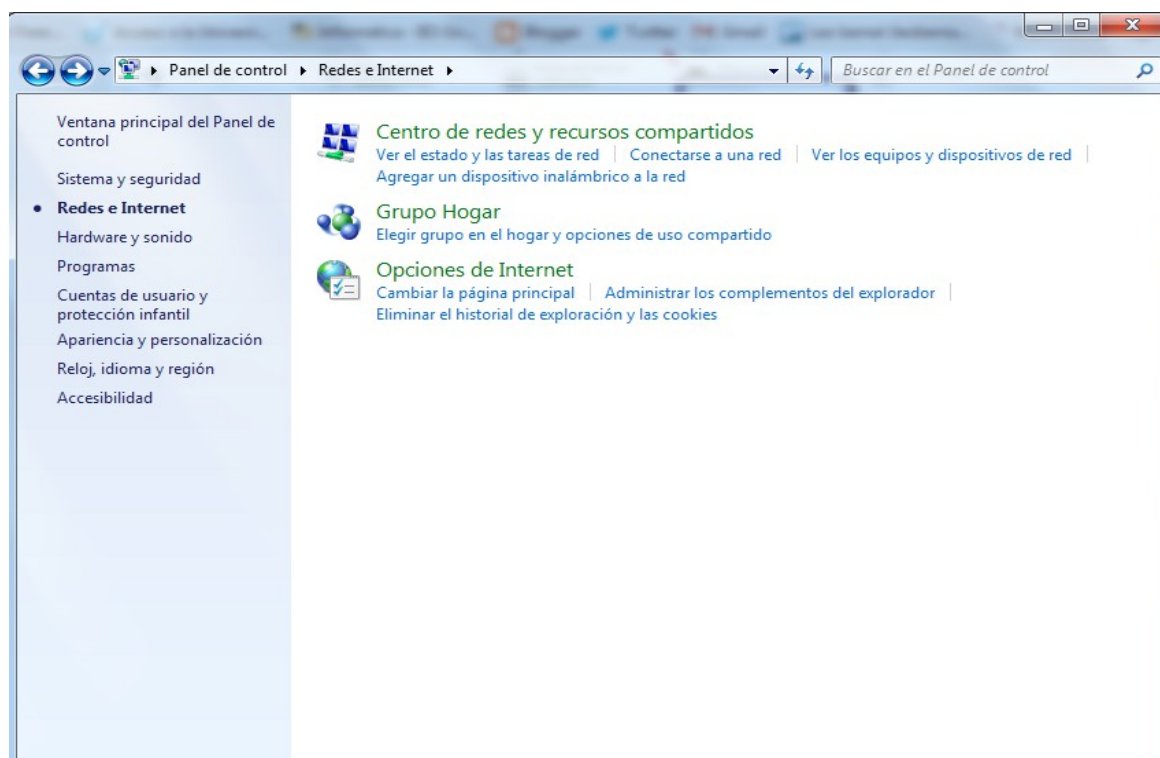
Panel de control ▸ Redes e Internet ▸

Buscar en el Panel de control

Ventana principal del Panel de control

Sistema y seguridad

Redes e Internet

Hardware y sonido

Programas

Cuentas de usuario y protección infantil

Apariencia y personalización

Reloj, idioma y región

Accesibilidad

Centro de redes y recursos compartidos

Ver el estado y las tareas de red | Conectarse a una red | Ver los equipos y dispositivos de red | Agregar un dispositivo inalámbrico a la red

Grupo Hogar

Elegir grupo en el hogar y opciones de uso compartido

Opciones de Internet

Cambiar la página principal | Administrar los complementos del explorador | Eliminar el historial de exploración y las cookies